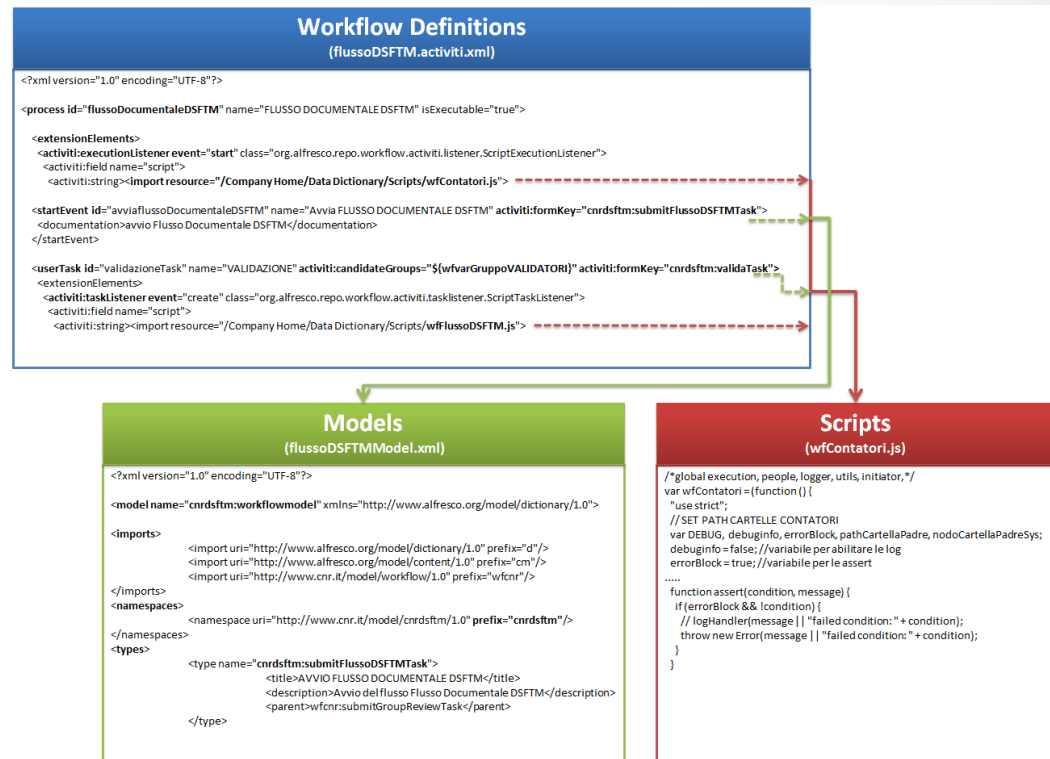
Workflow Definitions
(flussoDSFTM.activiti.xml)

<?xml version="1.0" encoding="UTF-8"?>

<process id="flussoDocumentaleDSFTM" name="FLUSSO DOCUMENTALE DSFTM" isExecutable="true">

<extensionElements>
<activiti:executionListener event="start" class="org.alfresco.repo.workflow.activiti.listener.ScriptExecutionListener">
<activiti:field name="script">
<activiti:string><import resource="/Company Home/Data Dictionary/Scripts/wfContatori.js">

<startEvent id="avviaflussoDocumentaleDSFTM" name="Avvia FLUSSO DOCUMENTALE DSFTM" activiti:formKey="cnrdsftm:submitFlussoDSFTMTask">
<documentation>avvio Flusso Documentale DSFTM</documentation>
</startEvent>

<userTask id="validazioneTask" name="VALIDAZIONE" activiti:candidateGroups="${wfvarGruppoVALIDATORI}" activiti:formKey="cnrdsftm:validaTask">
<extensionElements>
<activiti:taskListener event="create" class="org.alfresco.repo.workflow.activiti.tasklistener.ScriptTaskListener">
<activiti:field name="script">
<activiti:string><import resource="/Company Home/Data Dictionary/Scripts/wfFlussoDSFTM.js">

Models
(flussoDSFTMModel.xml)

<?xml version="1.0" encoding="UTF-8"?>

<model name="cnrdsftm:workflowmodel" xmlns="http://www.alfresco.org/model/dictionary/1.0">

<imports>
<import uri="http://www.alfresco.org/model/dictionary/1.0" prefix="d"/>
<import uri="http://www.alfresco.org/model/content/1.0" prefix="cm"/>
<import uri="http://www.cnr.it/model/workflow/1.0" prefix="wfcnr"/>
</imports>
<namespaces>
<namespace uri="http://www.cnr.it/model/cnrdsftm/1.0" prefix="cnrdsftm"/>
</namespaces>
<types>
<type name="cnrdsftm:submitFlussoDSFTMTask">
<title>AVVIO FLUSSO DOCUMENTALE DSFTM</title>
<description>Avvio del flusso Flusso Documentale DSFTM</description>
<parent>wfcnr:submitGroupReviewTask</parent>
</type>

Scripts
(wfContatori.js)

/*global execution, people, logger, utils, initiator,*/
var wfContatori = (function () {
"use strict";
// SET PATH CARTELLE CONTATORI
var DEBUG, debuginfo, errorBlock, pathCartellaPadre, nodoCartellaPadreSys;
debuginfo = false; //variabile per abilitare le log
errorBlock = true; //variabile per le assert
.....
function assert(condition, message) {
if (errorBlock && !condition) {
// logHandler(message || "failed condition: " + condition);
throw new Error(message || "failed condition: " + condition);
}
}